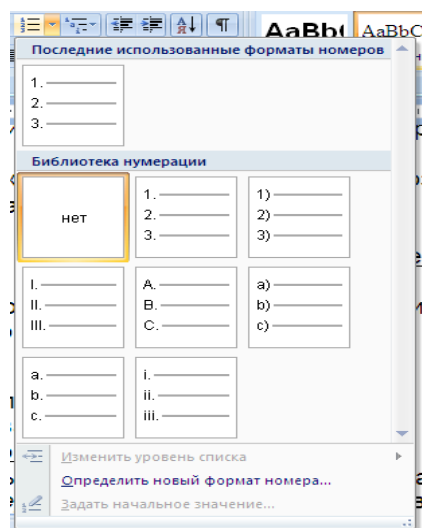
AaBb( AaBbC

Последние использованные форматы номеров

1.
2.
3.

Библиотека нумерации

нет

1.
2.
3.

1)
2)
3)

I.
II.
III.

A.
B.
C.

a)
b)
c)

a.
b.
c.

i.
ii.
iii.

Изменить уровень списка

Определить новый формат номера...

Задать начальное значение...